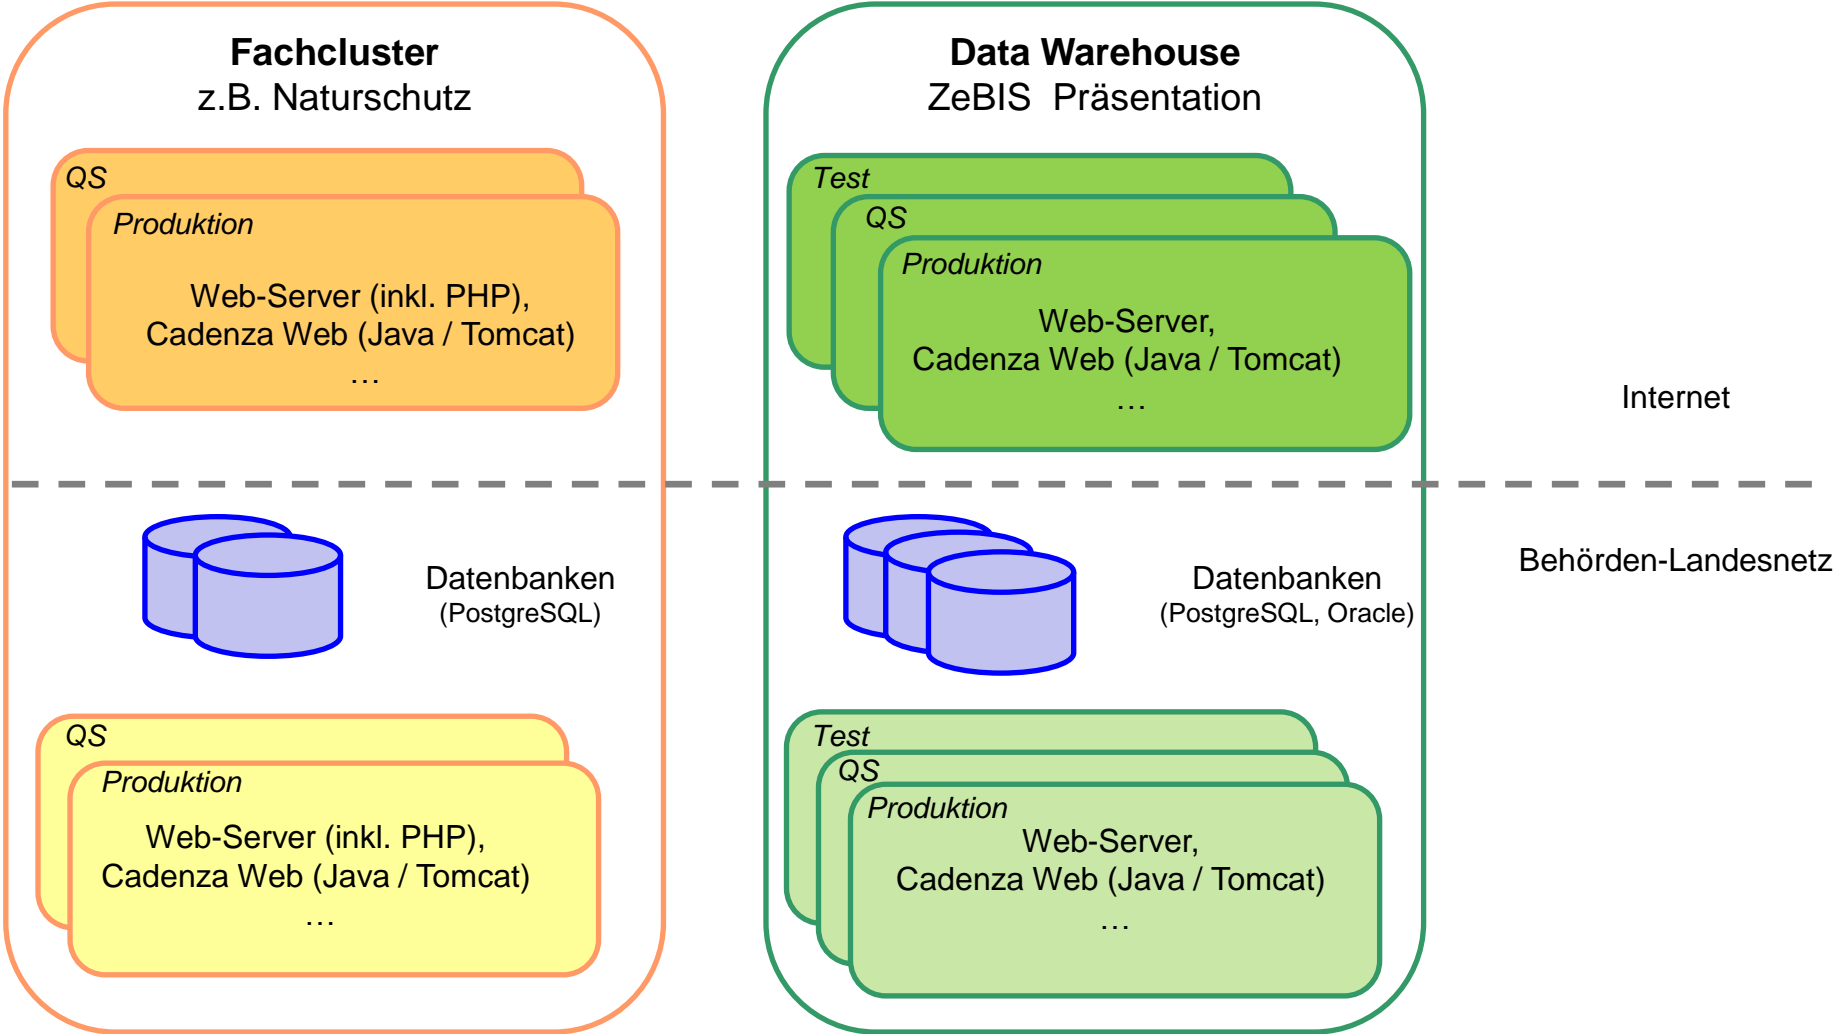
**Fachcluster**
z.B. Naturschutz

QS

Produktion

Web-Server (inkl. PHP),
Cadenza Web (Java / Tomcat)
…

**Data Warehouse**
ZeBIS Präsentation

Test

QS

Produktion

Web-Server,
Cadenza Web (Java / Tomcat)
…

Internet

Behörden-Landesnetz

Datenbanken
(PostgreSQL)

Datenbanken
(PostgreSQL, Oracle)

QS

Produktion

Web-Server (inkl. PHP),
Cadenza Web (Java / Tomcat)
…

Test

QS

Produktion

Web-Server,
Cadenza Web (Java / Tomcat)
…